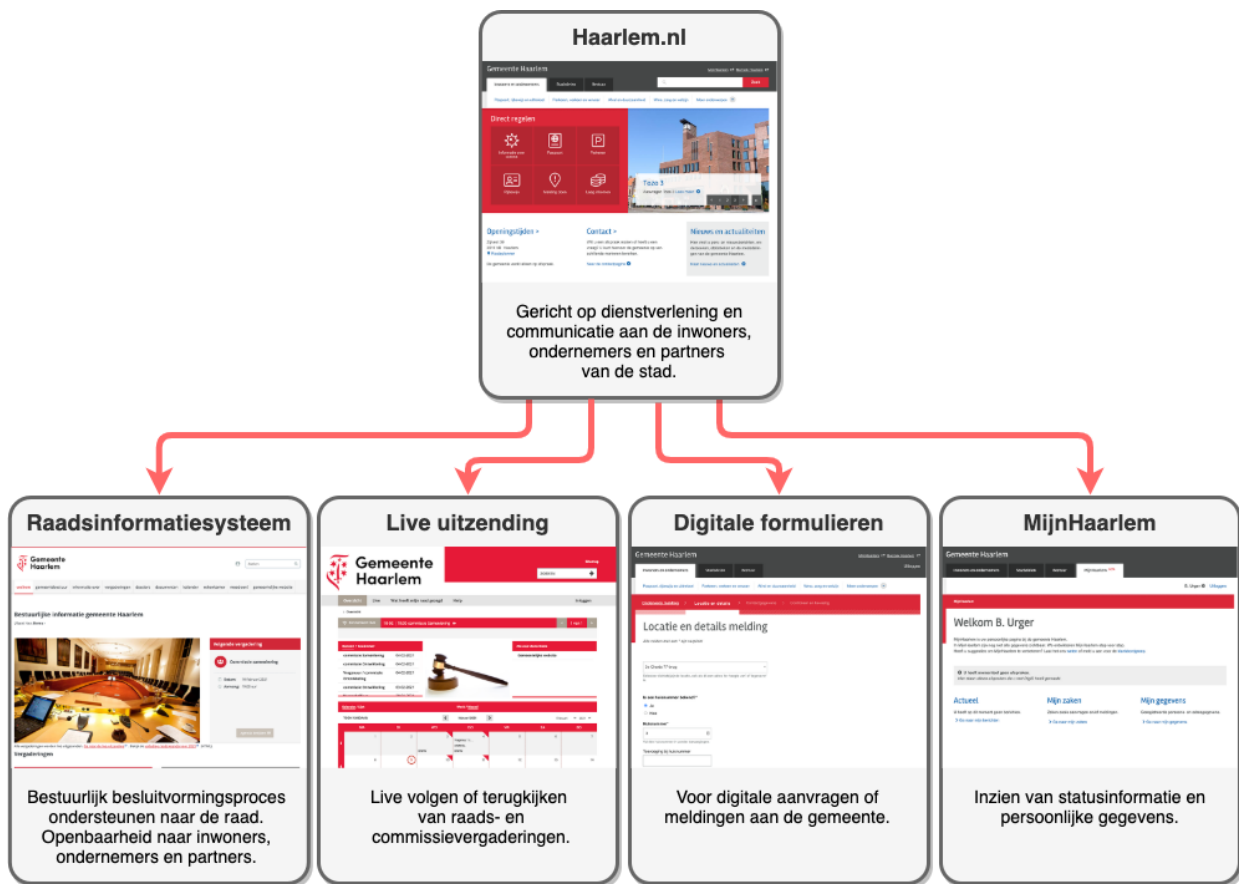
Haarlem.nl

Gemeente Haarlem

Direct regelen

Paspoort

Parkeren

Toze 3

Openingstijden >

Contact >

Nieuws en actualiteiten

Gericht op dienstverlening en communicatie aan de inwoners, ondernemers en partners van de stad.

Raadsinformatiesysteem

Gemeente Haarlem

Bestuurlijke informatie gemeente Haarlem

Volgende vergadering

Vergaderingen

Bestuurlijk besluitvormingsproces ondersteunen naar de raad. Openbaarheid naar inwoners, ondernemers en partners.

Live uitzending

Gemeente Haarlem

Live volgen of terugkijken van raads- en commissievergaderingen.

Digitale formulieren

Gemeente Haarlem

Locatie en details melding

Voor digitale aanvragen of meldingen aan de gemeente.

MijnHaarlem

Gemeente Haarlem

Welkom B. Urger

Actueel

Mijn zaken

Mijn gegevens

Inzien van statusinformatie en persoonlijke gegevens.